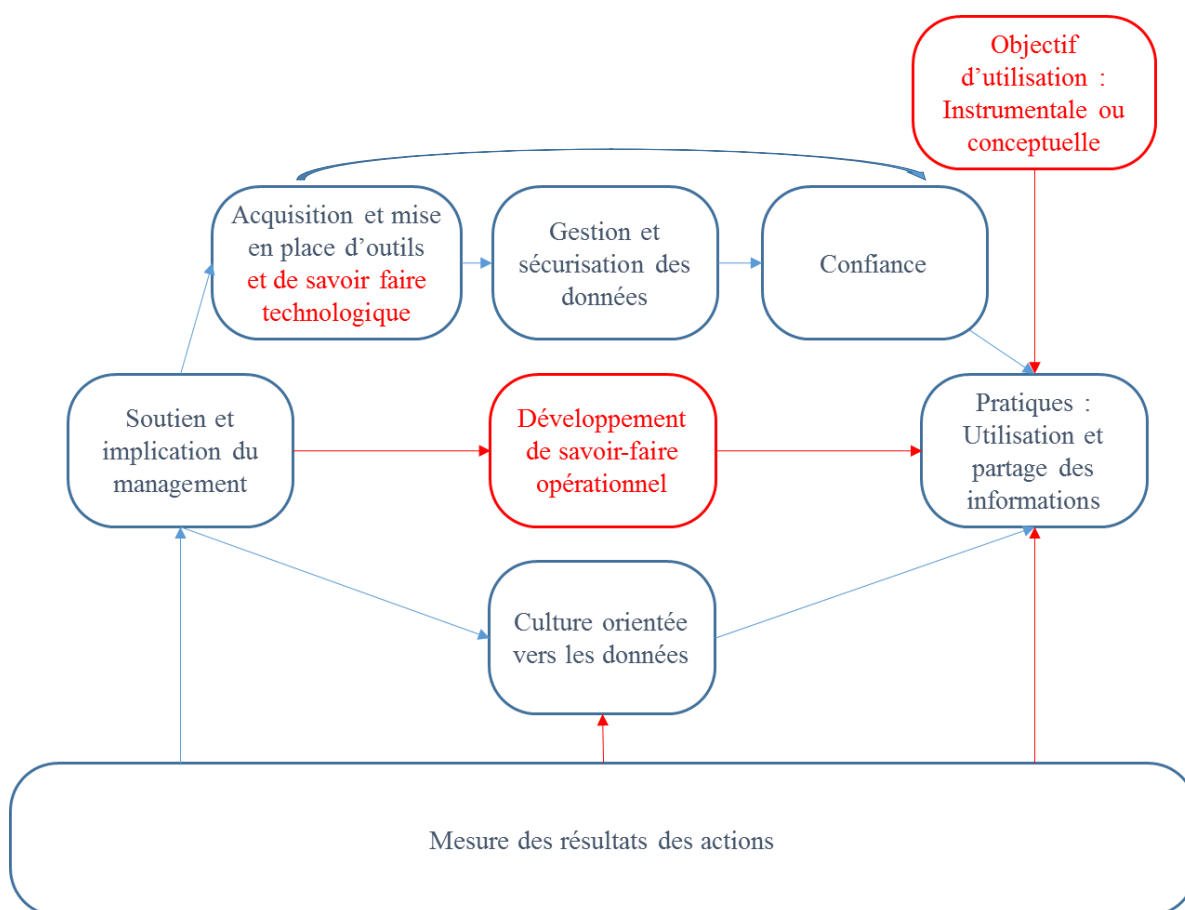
Objectif d'utilisation : Instrumentale ou conceptuelle

Acquisition et mise en place d'outils et de savoir faire technologique

Gestion et sécurisation des données

Confiance

Soutien et implication du management

Développement de savoir-faire opérationnel

Pratiques : Utilisation et partage des informations

Culture orientée vers les données

Mesure des résultats des actions